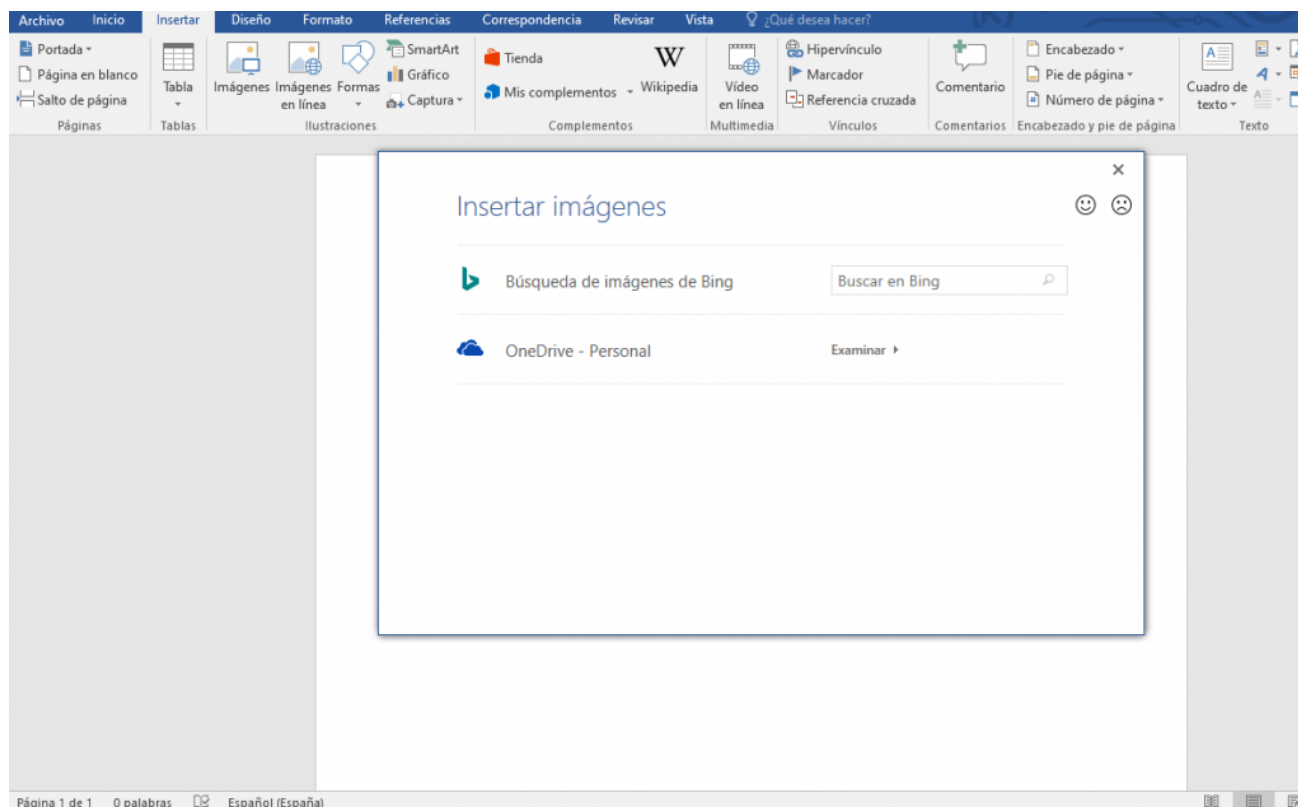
Archivo Inicio Insertar Diseño Formato Referencias Correspondencia Revisar Vista ¿Qué desea hacer?

Portada
Página en blanco
Salto de página
Páginas

Tabla
Tablas

Imágenes
Imágenes en línea
Formas
SmartArt
Gráfico
Captura
Ilustraciones

Tienda
Mis complementos
Wikipedia
Complementos

Vídeo en línea
Multimedia

Hipervínculo
Marcador
Referencia cruzada
Vínculos

Comentario
Comentarios

Encabezado
Pie de página
Número de página
Encabezado y pie de página

Cuadro de texto
Texto

Insertar imágenes

Búsqueda de imágenes de Bing
Buscar en Bing

OneDrive - Personal
Examinar

Página 1 de 1 0 palabras Español (España)